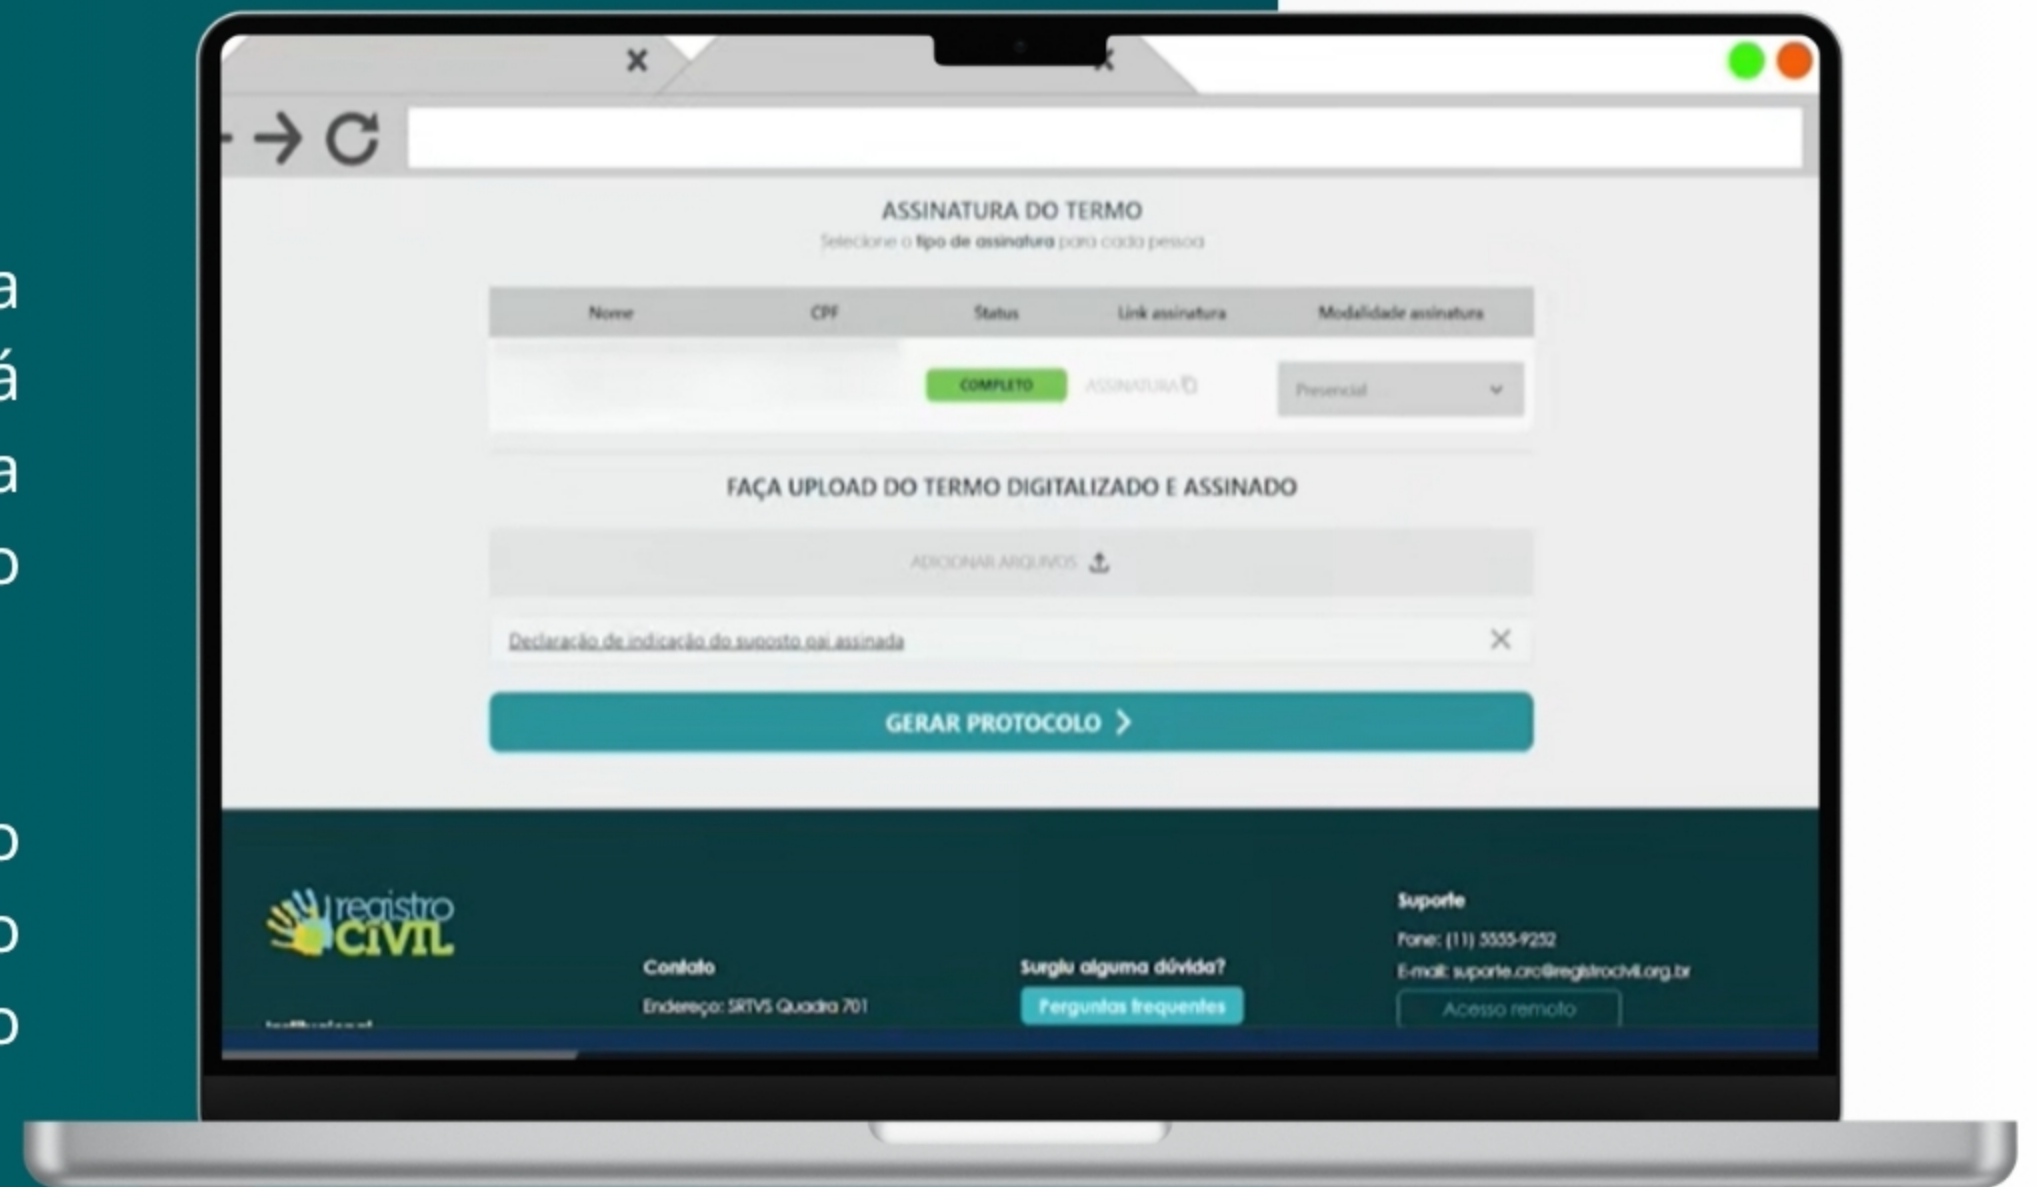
a
á
a
o

o
o
o

ASSINATURA DO TERMO
Selecione o tipo de assinatura para cada pessoa

| Nome | CPF | Status | Link assinatura | Modalidade assinatura |
|---|---|---|---|---|
| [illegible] | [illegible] | COMPLETO | ASSINATURA | Presencial |

FAÇA UPLOAD DO TERMO DIGITALIZADO E ASSINADO

ADICIONAR ARQUIVOS

Declaração de indicação do suposto pai assinada

GERAR PROTOCOLO

registro CIVIL

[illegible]

Contato
Endereço: SRTVS Quadra 701

Surgiu alguma dúvida?
Perguntas frequentes

Suporte
Fone: (11) 5555-9252
E-mail: suporte.crc@registrocivil.org.br
Acesso remoto